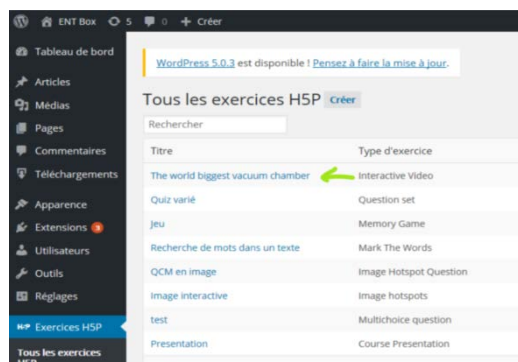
ENT Box 5 0 + Créer

Tableau de bord
Articles
Médias
Pages
Commentaires
Téléchargements
Apparence
Extensions 3
Utilisateurs
Outils
Réglages
Exercices H5P
Tous les exercices H5P

WordPress 5.0.3 est disponible ! Pensez à faire la mise à jour.

Tous les exercices H5P Créer

Rechercher

| Titre | Type d'exercice |
|---|---|
| The world biggest vacuum chamber | Interactive Video |
| Quiz varié | Question set |
| Jeu | Memory Game |
| Recherche de mots dans un texte | Mark The Words |
| QCM en image | Image Hotspot Question |
| Image interactive | Image hotspots |
| test | Multichoice question |
| Presentation | Course Presentation |